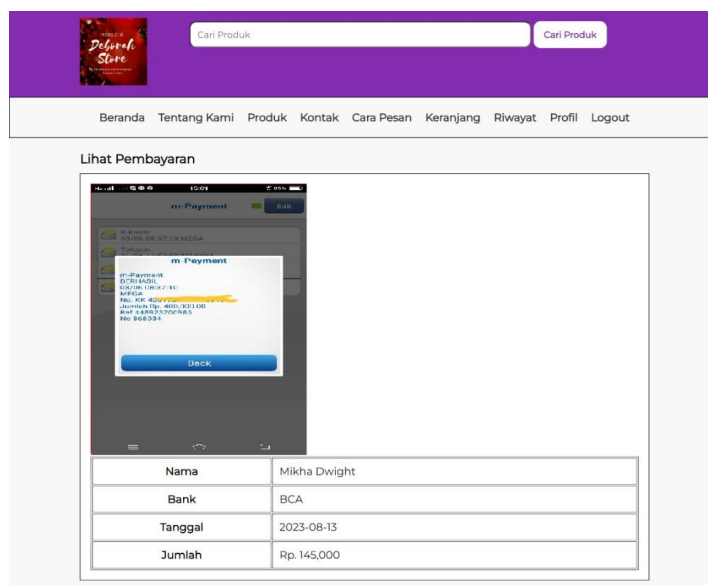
Deborah Store

Cari Produk

Cari Produk

Beranda Tentang Kami Produk Kontak Cara Pesan Keranjang Riwayat Profil Logout

Lihat Pembayaran

15:01

m-Payment

Edit

m-Payment

m-Payment
BERHASIL
MEGA
No. KK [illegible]
Jumlah Rp. 400,000.00
Ref 44892220983
No 868034

Back

| Nama | Mikha Dwight |
|---|---|
| Bank | BCA |
| Tanggal | 2023-08-13 |
| Jumlah | Rp. 145,000 |